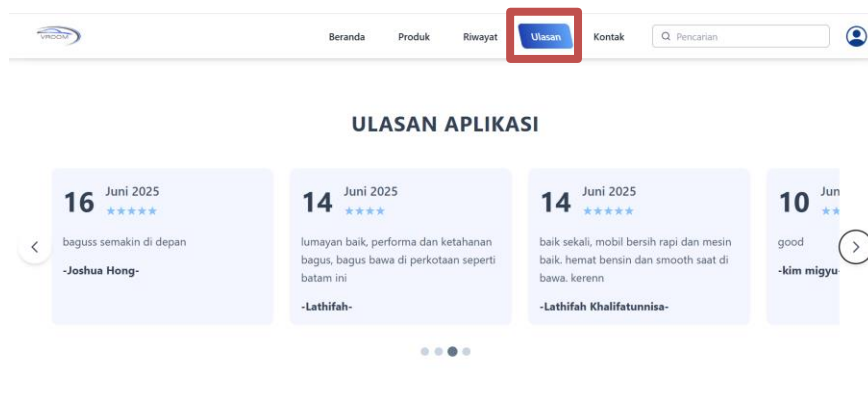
VROOM

Beranda Produk Riwayat Ulasan Kontak Pencarian

ULASAN APLIKASI

16 Juni 2025
★★★★★
baguss semakin di depan
-Joshua Hong-

14 Juni 2025
★★★★
lumayan baik, performa dan ketahanan bagus, bagus bawa di perkotaan seperti batam ini
-Lathifah-

14 Juni 2025
★★★★★
baik sekali, mobil bersih rapi dan mesin baik. hemat bensin dan smooth saat di bawa. kerenn
-Lathifah Khalifatunnisa-

10 Jun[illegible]
good
-kim migyu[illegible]